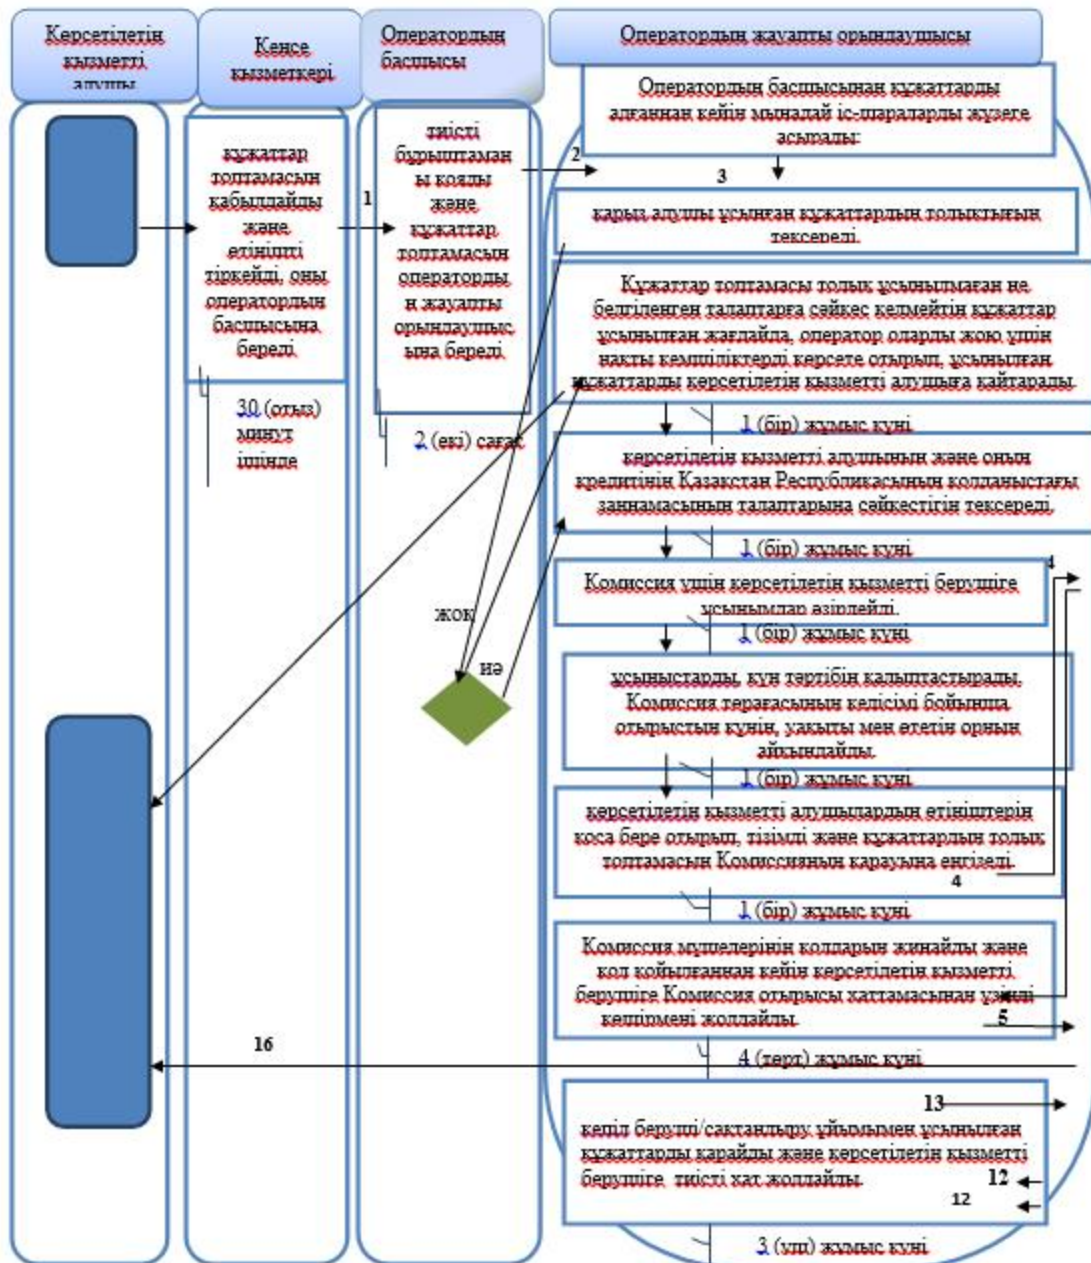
Көрсетілетін қызметті алушы

Кеңсе қызметкері

Оператордың басшысы

Оператордың жауапты орындаушысы

құжаттар топтамасын қабылдайды және өтінішті тіркейді, оны оператордың басшысына береді.

30 (отыз) минут ішінде

1

тиісті бұрыштаманы қояды және құжаттар топтамасын оператордың жауапты орындаушысына береді.

2 (екі) сағат

2

Оператордың басшысынан құжаттарды алғаннан кейін мынадай іс-шараларды жүзеге асырады:

3

қарыз алушы ұсынған құжаттардың толықтығын тексереді.

Құжаттар топтамасы толық ұсынылмаған не белгіленген талаптарға сәйкес келмейтін құжаттар ұсынылған жағдайда, оператор оларды жою үшін нақты кемшіліктерді көрсете отырып, ұсынылған құжаттарды көрсетілетін қызметті алушыға қайтарады.

1 (бір) жұмыс күні

көрсетілетін қызмет алушының және оның кредитінің Қазақстан Республикасының қолданыстағы заңнамасының талаптарына сәйкестігін тексереді.

1 (бір) жұмыс күні

Комиссия үшін көрсетілетін қызметті берушіге ұсынымдар әзірлейді.

4

1 (бір) жұмыс күні

жоқ

иә

ұсыныстарды, күн тәртібін қалыптастырады. Комиссия төрағасының келісімі бойынша отырыстың күнін, уақыты мен өтетін орнын айқындайды.

1 (бір) жұмыс күні

көрсетілетін қызметті алушылардың өтініштерін қоса бере отырып, тізімді және құжаттардың толық топтамасын Комиссияның қарауына енгізеді.

4

1 (бір) жұмыс күні

Комиссия мүшелерінің қолдарын жинайды және қол қойылғаннан кейін көрсетілетін қызметті берушіге Комиссия отырысы хаттамасынан үзінді көшірмені жолдайды.

5

16

4 (төрт) жұмыс күні

13

кепіл беруші/сақтандыру ұйымымен ұсынылған құжаттарды қарайды және көрсетілетін қызметті берушіге тиісті хат жолдайды.

12

12

3 (үш) жұмыс күні